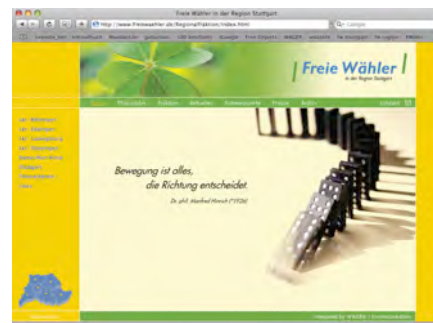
Freie Wähler in der Region Stuttgart

http://www.freiewaehler.de/Regionalfraktion/index.html

Google

Freie Wähler
in der Region Stuttgart

Bewegung ist alles,
die Richtung entscheidet.
Dr. phil. Manfred Hinrich (*1926)

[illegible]